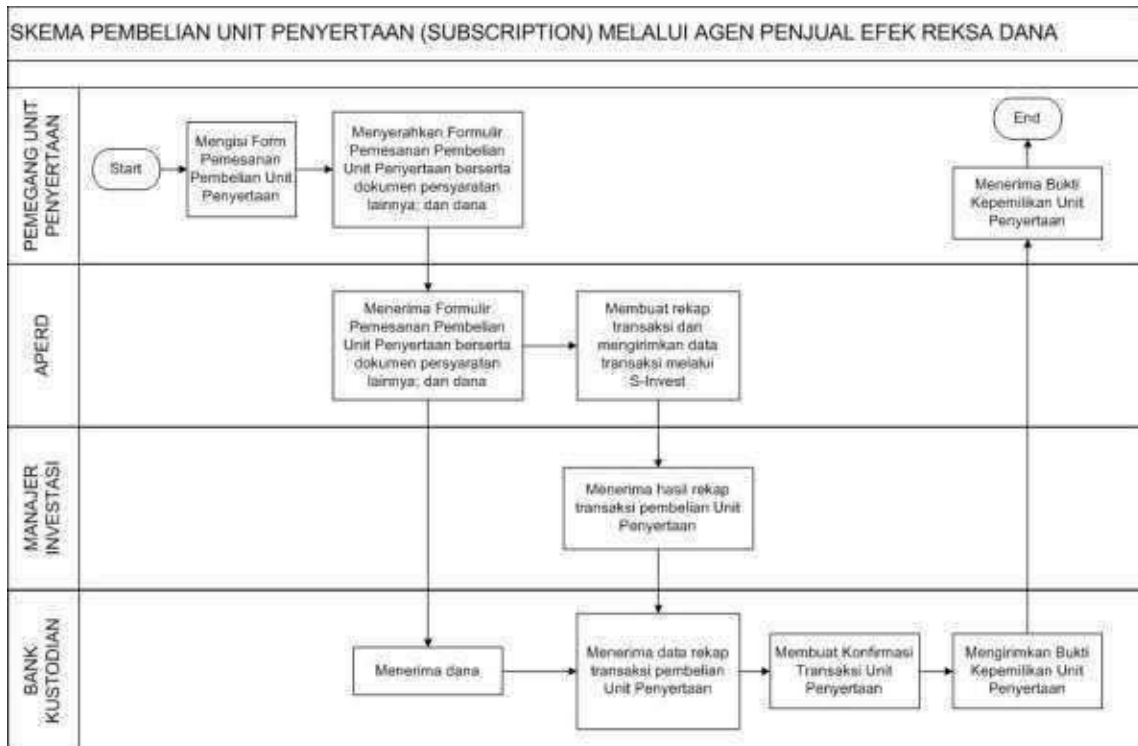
SKEMA PEMBELIAN UNIT PENYERTAAN (SUBSCRIPTION) MELALUI AGEN PENJUAL EFEK REKSA DANA

PEMEGANG UNIT PENYERTAAN

Start

Mengisi Form Pemesanan Pembelian Unit Penyertaan

Menyerahkan Formulir Pemesanan Pembelian Unit Penyertaan berserta dokumen persyaratan lainnya; dan dana

End

Menerima Bukti Kepemilikan Unit Penyertaan

APERD

Menerima Formulir Pemesanan Pembelian Unit Penyertaan berserta dokumen persyaratan lainnya; dan dana

Membuat rekap transaksi dan mengirimkan data transaksi melalui S-Invest

MANAJER INVESTASI

Menerima hasil rekap transaksi pembelian Unit Penyertaan

BANK KUSTODIAN

Menerima dana

Menerima data rekap transaksi pembelian Unit Penyertaan

Membuat Konfirmasi Transaksi Unit Penyertaan

Mengirimkan Bukti Kepemilikan Unit Penyertaan